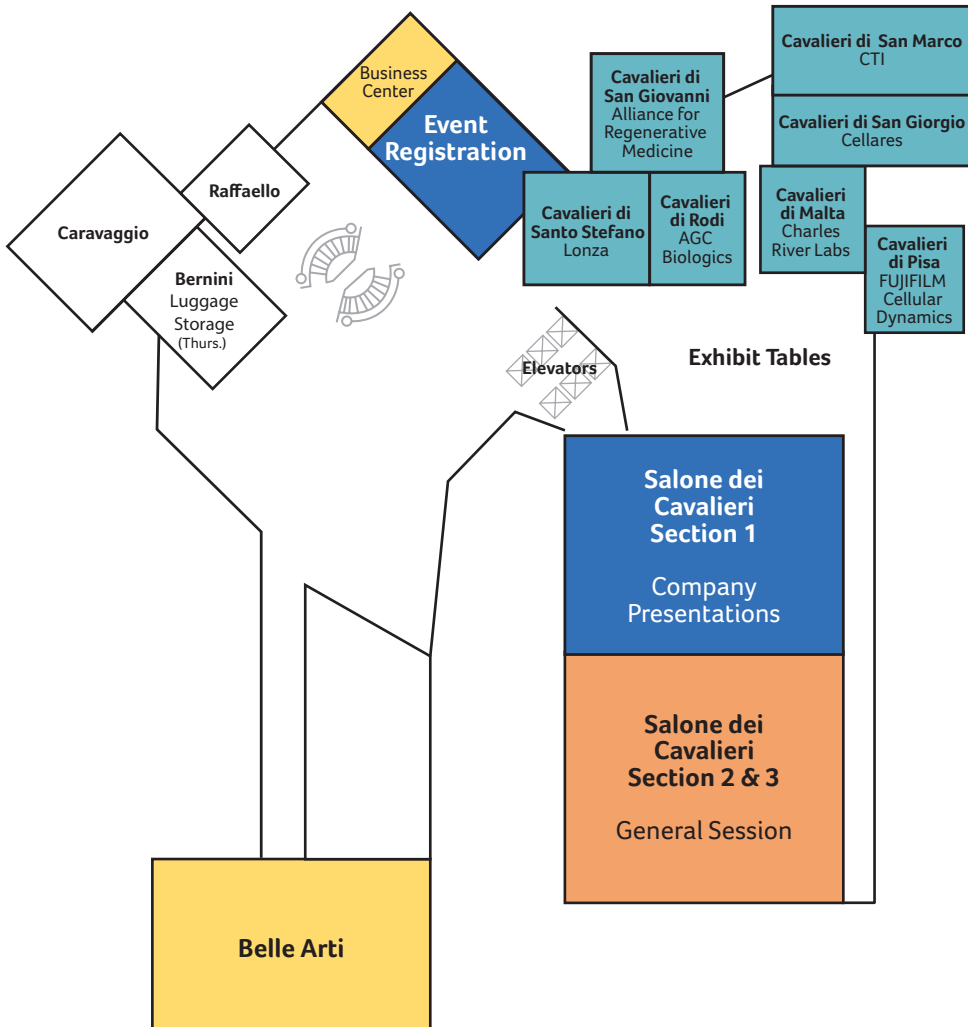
Business Center

Event Registration

Cavalieri di San Marco
CTI

Cavalieri di San Giovanni
Alliance for Regenerative Medicine

Cavalieri di San Giorgio
Cellares

Raffaello

Caravaggio

Bernini
Luggage Storage
(Thurs.)

Cavalieri di Santo Stefano
Lonza

Cavalieri di Rodi
AGC Biologics

Cavalieri di Malta
Charles River Labs

Cavalieri di Pisa
FUJIFILM Cellular Dynamics

Elevators

Exhibit Tables

Salone dei Cavalieri Section 1

Company Presentations

Salone dei Cavalieri Section 2 & 3

General Session

Belle Arti